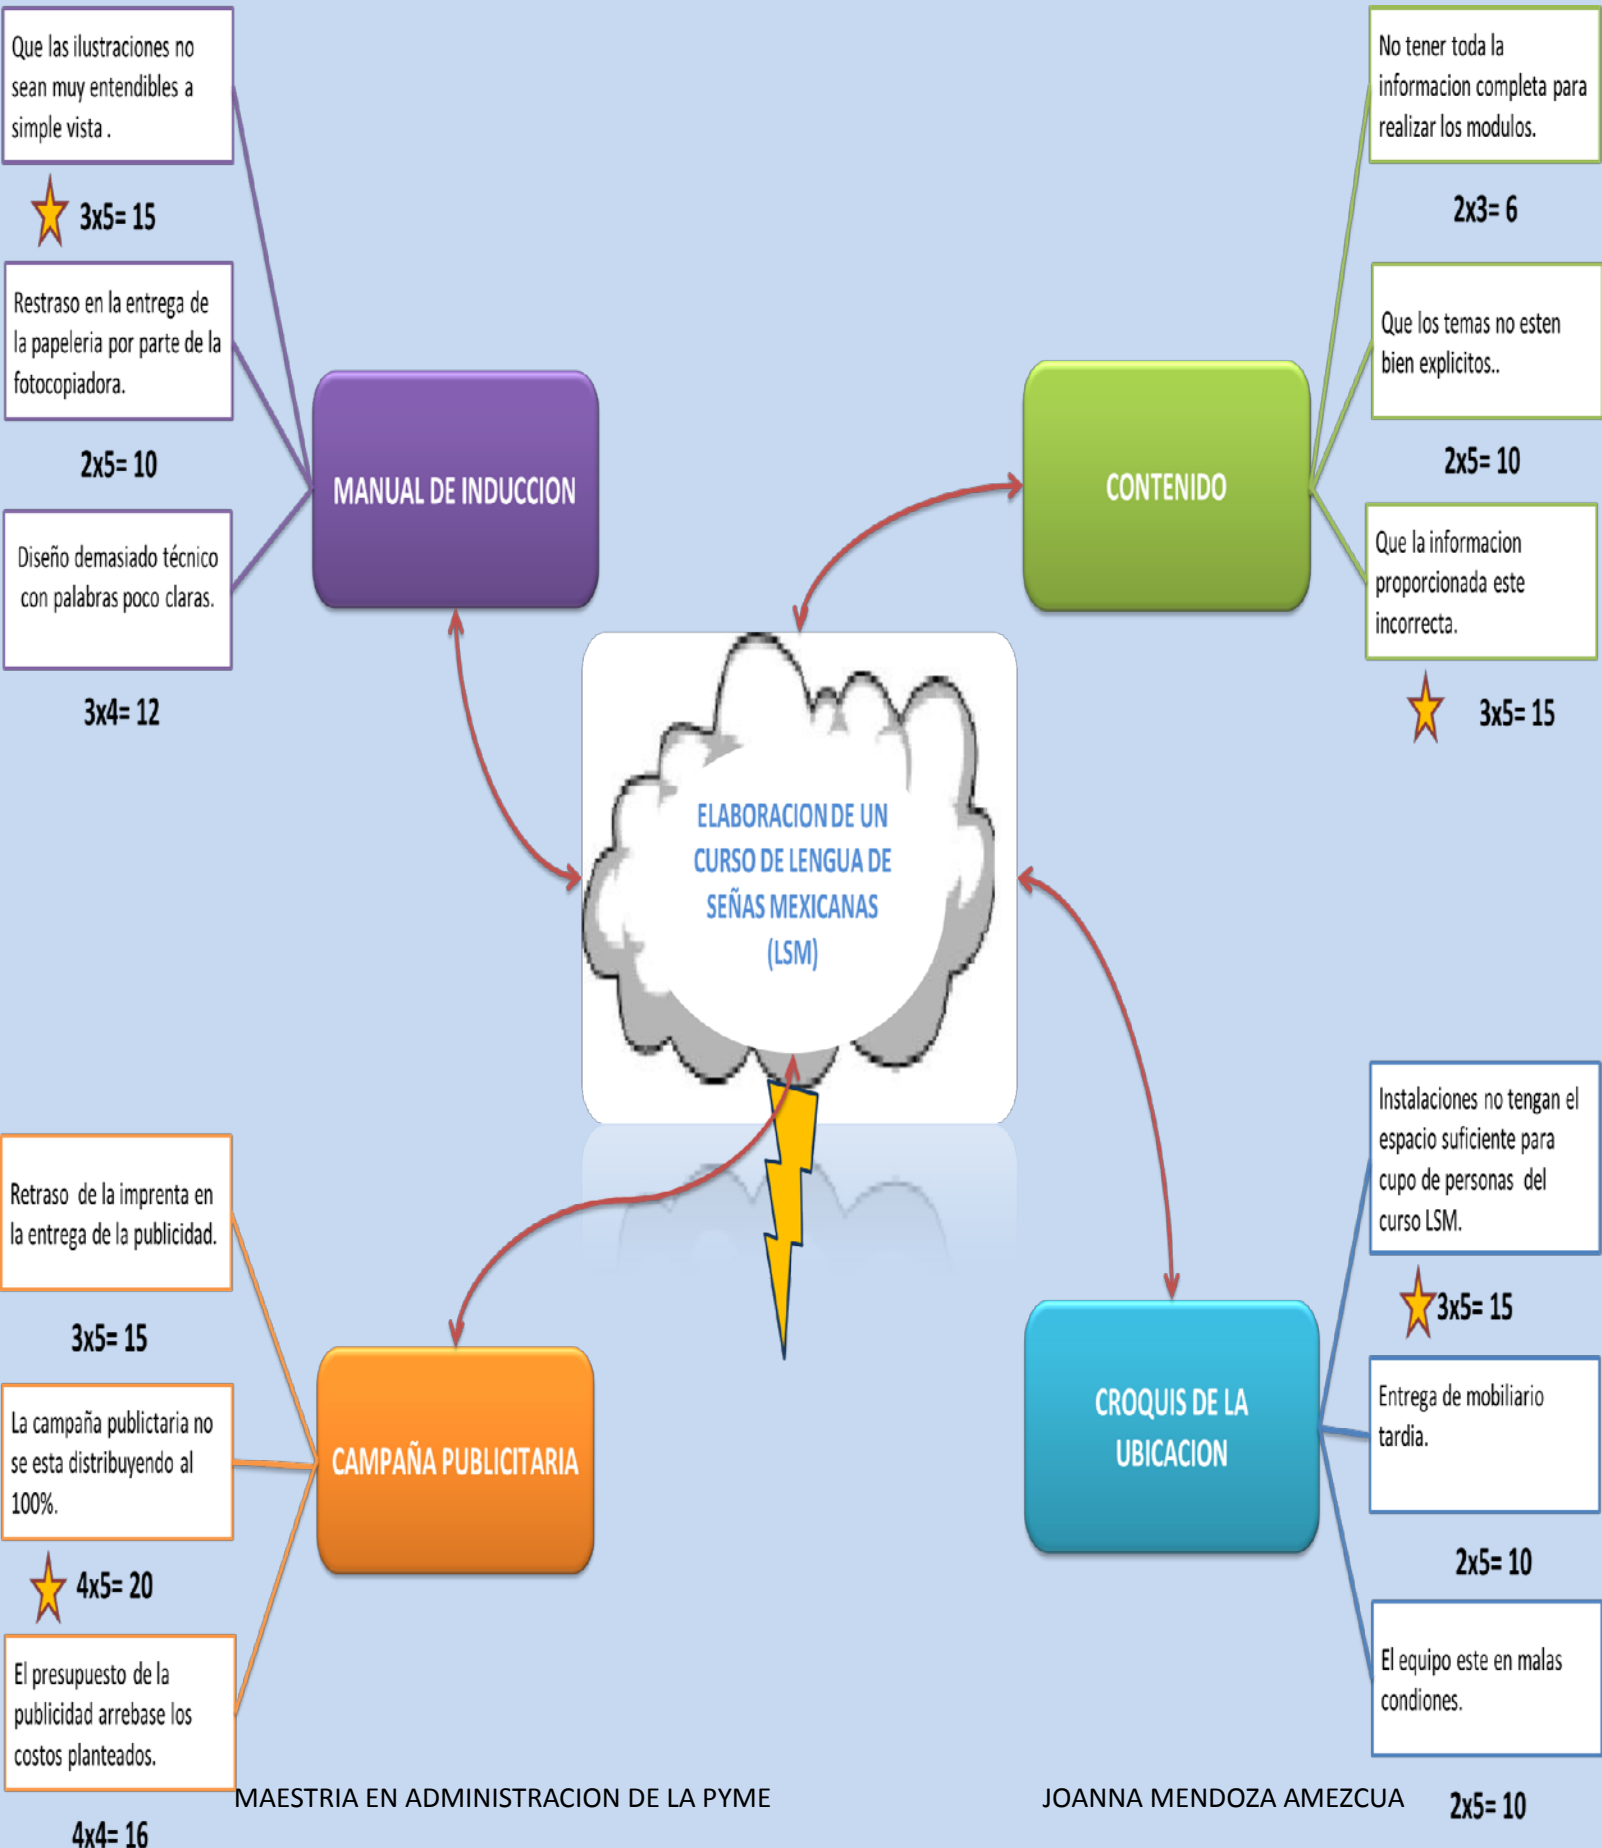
Que las ilustraciones no sean muy entendibles a simple vista .

3x5= 15

Restraso en la entrega de la papeleria por parte de la fotocopiadora.

2x5= 10

Diseño demasiado técnico con palabras poco claras.

3x4= 12

MANUAL DE INDUCCION

No tener toda la informacion completa para realizar los modulos.

2x3= 6

Que los temas no esten bien explicitos..

2x5= 10

CONTENIDO

Que la informacion proporcionada este incorrecta.

3x5= 15

ELABORACION DE UN CURSO DE LENGUA DE SEÑAS MEXICANAS (LSM)

Retraso de la imprenta en la entrega de la publicidad.

3x5= 15

La campaña publicitaria no se esta distribuyendo al 100%.

4x5= 20

CAMPAÑA PUBLICITARIA

El presupuesto de la publicidad arrebase los costos planteados.

4x4= 16

Instalaciones no tengan el espacio suficiente para cupo de personas del curso LSM.

3x5= 15

CROQUIS DE LA UBICACION

Entrega de mobiliario tardia.

2x5= 10

El equipo este en malas condiones.

2x5= 10

MAESTRIA EN ADMINISTRACION DE LA PYME

JOANNA MENDOZA AMEZCUA